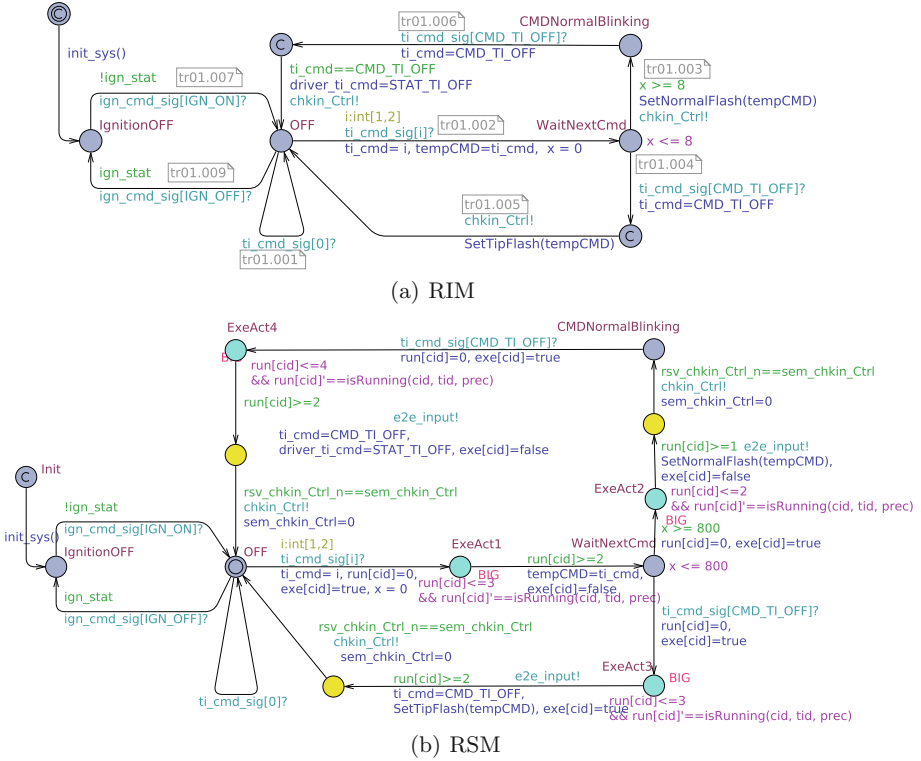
C

init_sys()

!ign_stat
tr01.007
ign_cmd_sig[IGN_ON]?
IgnitionOFF

ign_stat
tr01.009
ign_cmd_sig[IGN_OFF]?

C

tr01.006
ti_cmd_sig[CMD_TI_OFF]?
ti_cmd=CMD_TI_OFF
CMDNormalBlinking

ti_cmd==CMD_TI_OFF
driver_ti_cmd=STAT_TI_OFF
chkin_Ctrl!

OFF
i:int[1,2]
ti_cmd_sig[i]?
tr01.002
ti_cmd= i, tempCMD=ti_cmd, x = 0

WaitNextCmd
x <= 8

tr01.003
x >= 8
SetNormalFlash(tempCMD)
chkin_Ctrl!

tr01.004
ti_cmd_sig[CMD_TI_OFF]?
ti_cmd=CMD_TI_OFF

tr01.005
chkin_Ctrl!
SetTipFlash(tempCMD)
C

ti_cmd_sig[0]?
tr01.001

(a) RIM

ExeAct4
B
ti_cmd_sig[CMD_TI_OFF]?
run[cid]=0, exe[cid]=true
CMDNormalBlinking

run[cid]<=4
&& run[cid]'==isRunning(cid, tid, prec)

run[cid]>=2
e2e_input!
ti_cmd=CMD_TI_OFF,
driver_ti_cmd=STAT_TI_OFF, exe[cid]=false

rsv_chkin_Ctrl_n==sem_chkin_Ctrl
chkin_Ctrl!
sem_chkin_Ctrl=0

rsv_chkin_Ctrl_n==sem_chkin_Ctrl
chkin_Ctrl!
sem_chkin_Ctrl=0

run[cid]>=1 e2e_input!
SetNormalFlash(tempCMD),
exe[cid]=false

ExeAct2
run[cid]<=2
&& run[cid]'==isRunning(cid, tid, prec)
BIG
x >= 800
run[cid]=0, exe[cid]=true

C Init
init_sys()
!ign_stat
ign_cmd_sig[IGN_ON]?
IgnitionOFF
ign_stat
ign_cmd_sig[IGN_OFF]?

OFF
i:int[1,2]
ti_cmd_sig[i]?
ti_cmd= i, run[cid]=0,
exe[cid]=true, x = 0

ExeAct1
BIG
run[cid]<=3
&& run[cid]'==isRunning(cid, tid, prec)

run[cid]>=2
tempCMD=ti_cmd,
exe[cid]=false

WaitNextCmd
x <= 800

ti_cmd_sig[CMD_TI_OFF]?
run[cid]=0,
exe[cid]=true

rsv_chkin_Ctrl_n==sem_chkin_Ctrl
chkin_Ctrl!
sem_chkin_Ctrl=0

e2e_input!
run[cid]>=2
ti_cmd=CMD_TI_OFF,
SetTipFlash(tempCMD), exe[cid]=true

ExeAct3
BIG
run[cid]<=3
&& run[cid]'==isRunning(cid, tid, prec)

ti_cmd_sig[0]?

(b) RSM